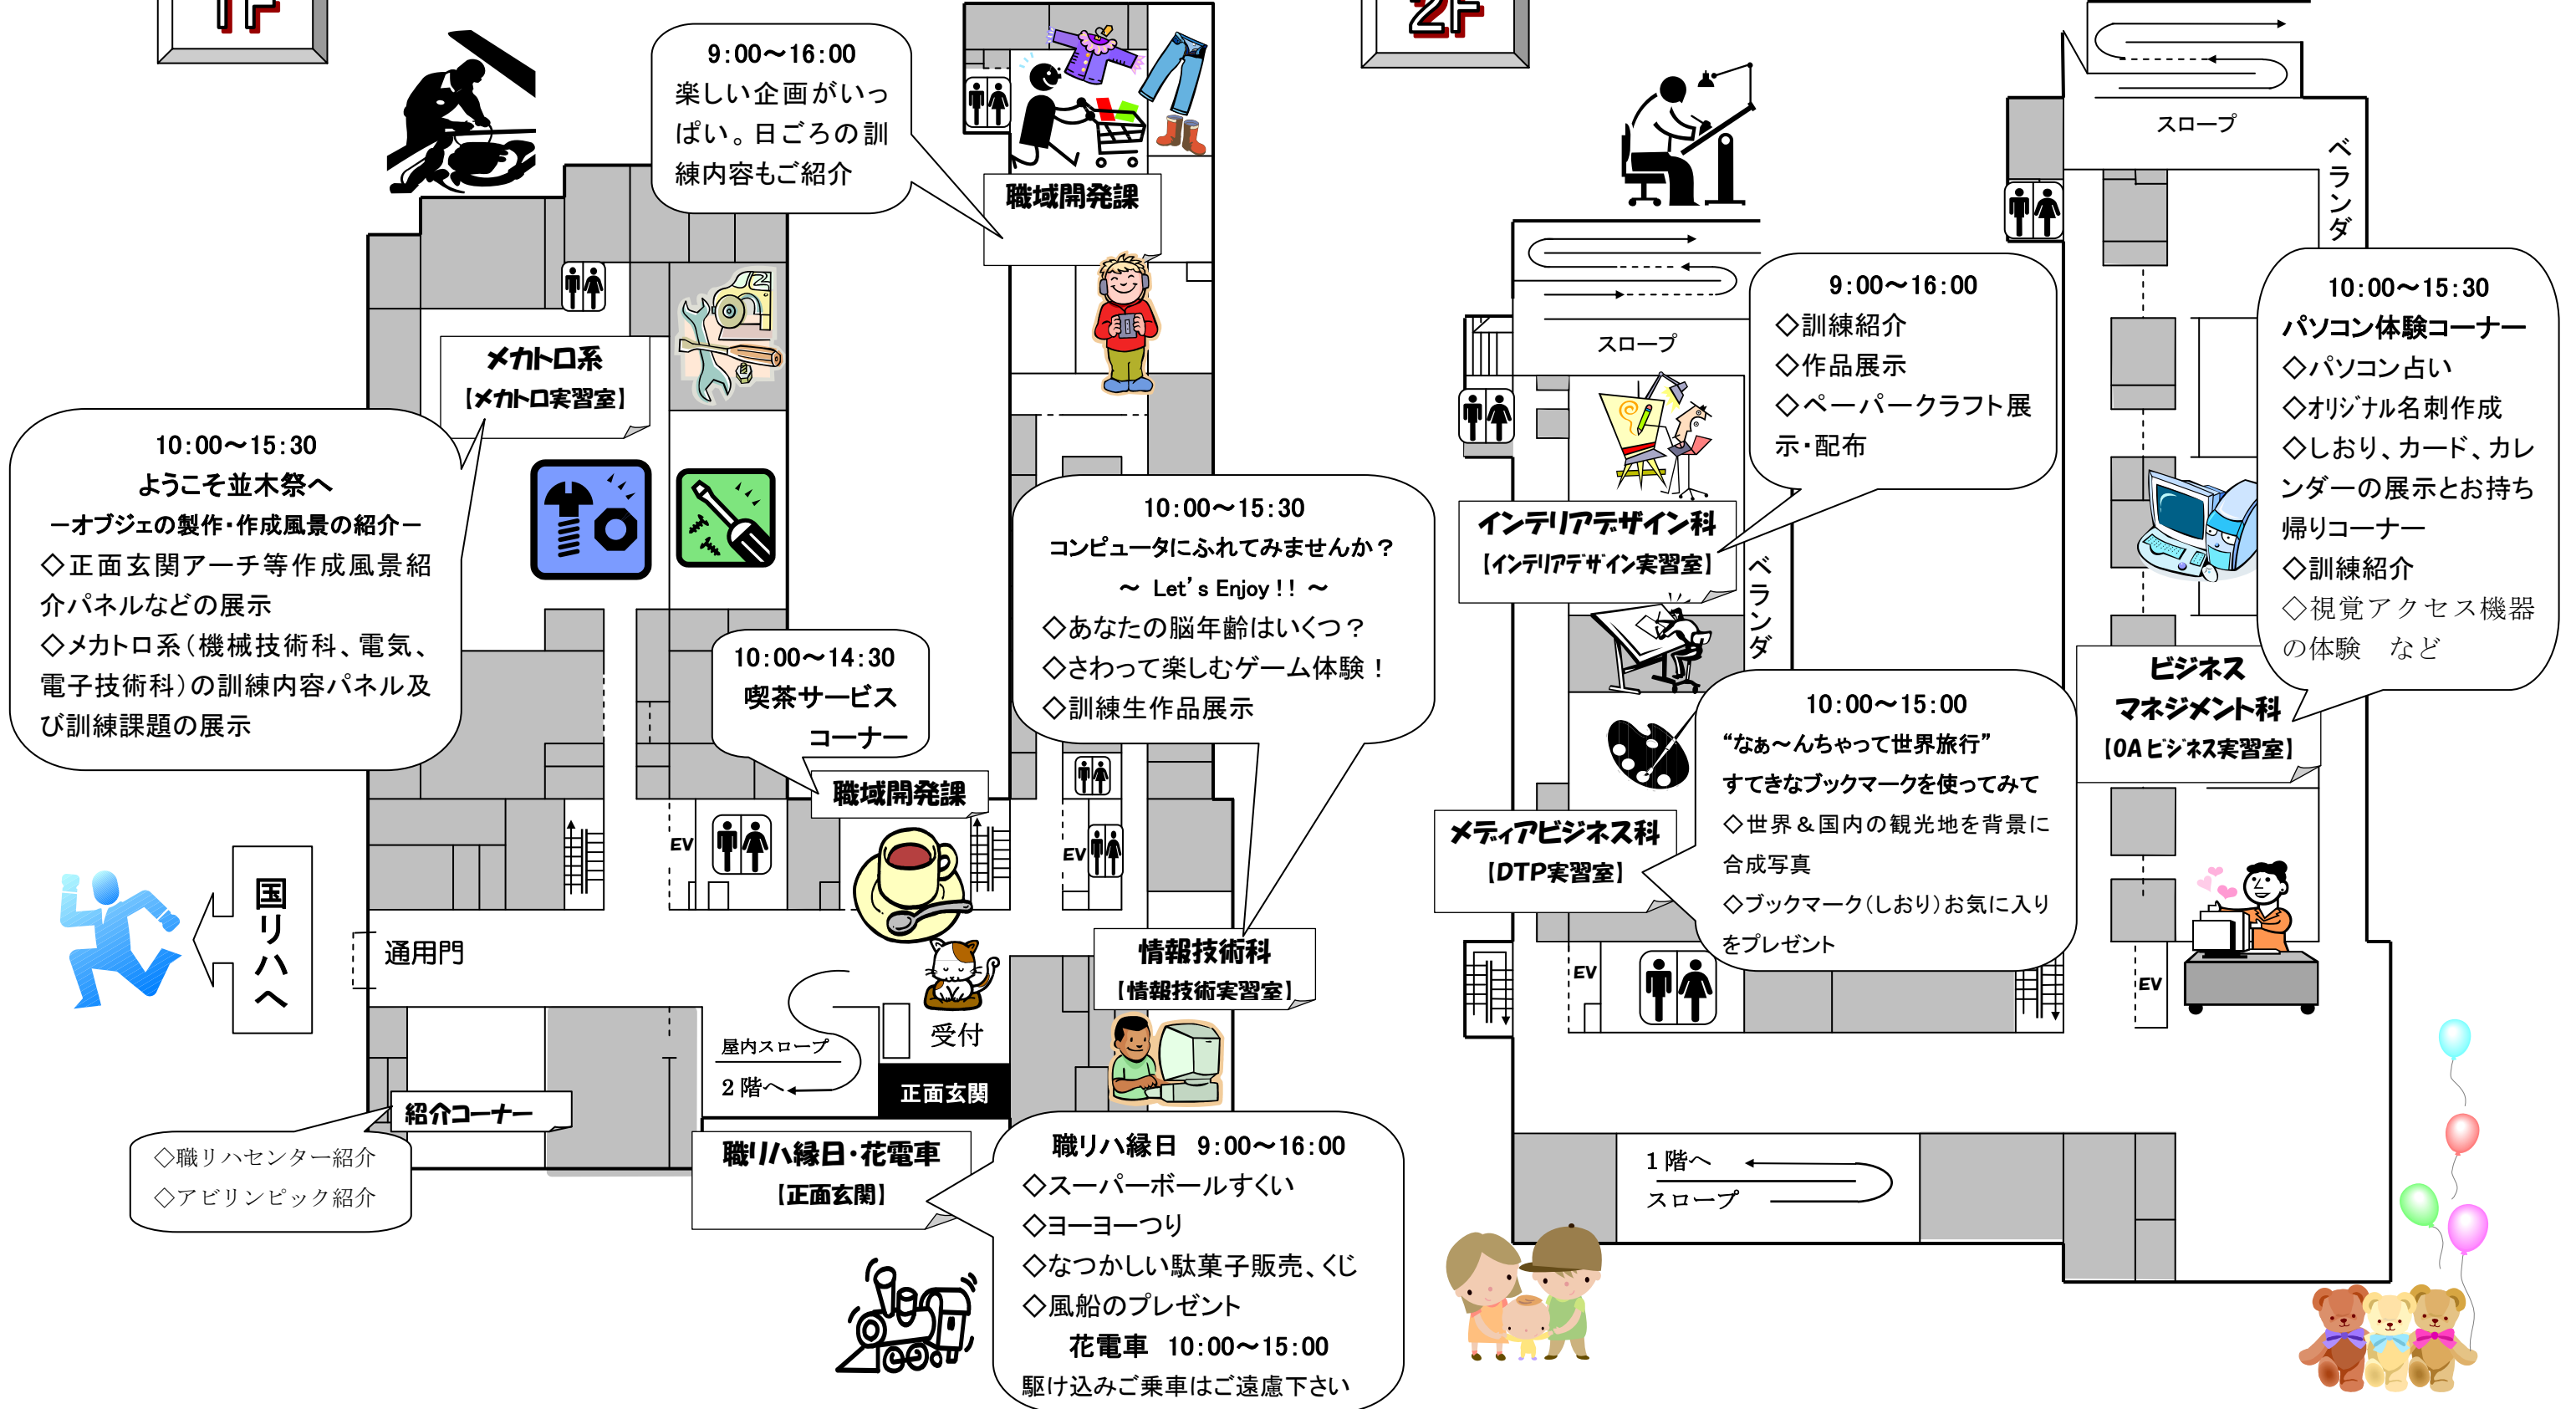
1F

9:00～16:00
楽しい企画がいっぱい。日ごろの訓練内容もご紹介

職域開発課

メカトロ系
【メカトロ実習室】

10:00～15:30
ようこそ並木祭へ
－オブジェの製作・作成風景の紹介－
◇正面玄関アーチ等作成風景紹介パネルなどの展示
◇メカトロ系（機械技術科、電気、電子技術科）の訓練内容パネル及び訓練課題の展示

10:00～14:30
喫茶サービスコーナー

職域開発課

10:00～15:30
コンピュータにふれてみませんか？
～ Let's Enjoy!! ～
◇あなたの脳年齢はいくつ？
◇さわって楽しむゲーム体験！
◇訓練生作品展示

EV

EV

国リハへ

通用門

情報技術科
【情報技術実習室】

受付

屋内スロープ
2階へ

正面玄関

紹介コーナー

◇職リハセンター紹介
◇アビリンピック紹介

職リハ縁日・花電車
【正面玄関】

職リハ縁日 9:00～16:00
◇スーパーボールすくい
◇ヨーヨーつり
◇なつかしい駄菓子販売、くじ
◇風船のプレゼント
花電車 10:00～15:00
駆け込みご乗車はご遠慮下さい

2F

スロープ

ベランダ

スロープ

9:00～16:00
◇訓練紹介
◇作品展示
◇ペーパークラフト展示・配布

10:00～15:30
パソコン体験コーナー
◇パソコン占い
◇オリジナル名刺作成
◇しおり、カード、カレンダーの展示とお持ち帰りコーナー
◇訓練紹介
◇視覚アクセス機器の体験 など

インテリアデザイン科
【インテリアデザイン実習室】

ベランダ

ビジネスマネジメント科
【OAビジネス実習室】

10:00～15:00
“なぁ～んちゃって世界旅行”
すてきなブックマークを使ってみて
◇世界＆国内の観光地を背景に合成写真
◇ブックマーク（しおり）お気に入りをプレゼント

メディアビジネス科
【DTP実習室】

EV

EV

1階へ
スロープ